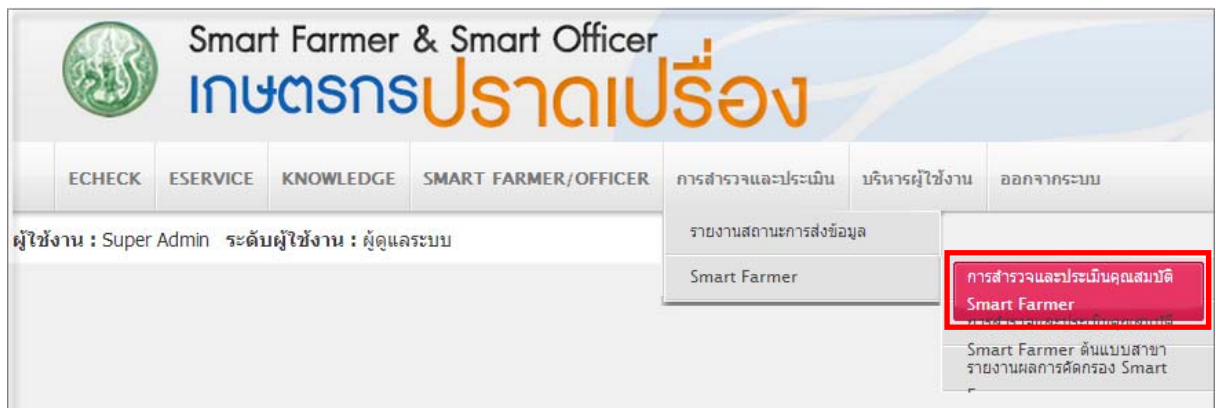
Smart Farmer & Smart Officer
เกษตรกรปราดเปรื่อง

ECHECK ESERVICE KNOWLEDGE SMART FARMER/OFFICER การสำรวจและประเมิน บริหารผู้ใช้งาน ออกจากระบบ

ผู้ใช้งาน : Super Admin ระดับผู้ใช้งาน : ผู้ดูแลระบบ

รายงานสถานะการส่งข้อมูล

Smart Farmer

การสำรวจและประเมินคุณสมบัติ Smart Farmer

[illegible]

Smart Farmer ต้นแบบสาขา

รายงานผลการคัดกรอง Smart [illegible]